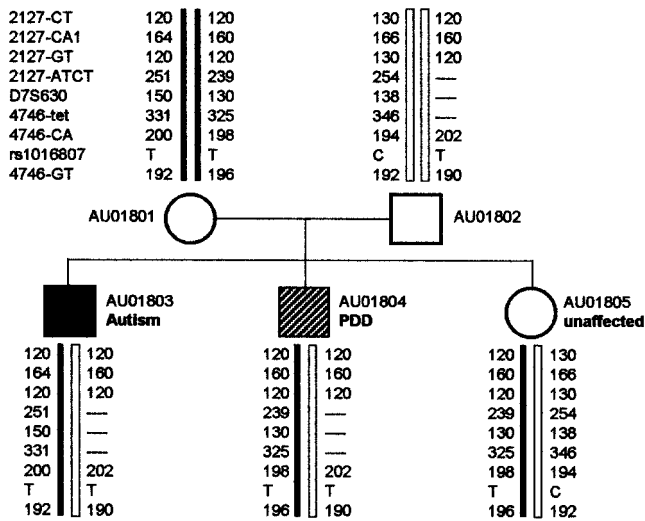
2127-CT 120 120 130 120
2127-CA1 164 160 166 160
2127-GT 120 120 130 120
2127-ATCT 251 239 254 —
D7S630 150 130 138 —
4746-tet 331 325 346 —
4746-CA 200 198 194 202
rs1016807 T T C T
4746-GT 192 196 192 190

AU01801

AU01802

AU01803
Autism

AU01804
PDD

AU01805
unaffected

120 120
164 160
120 120
251 —
150 —
331 —
200 202
T T
192 190

120 120
160 160
120 120
239 —
130 —
325 —
198 202
T T
196 190

120 130
160 166
120 130
239 254
130 138
325 346
198 194
T C
196 192